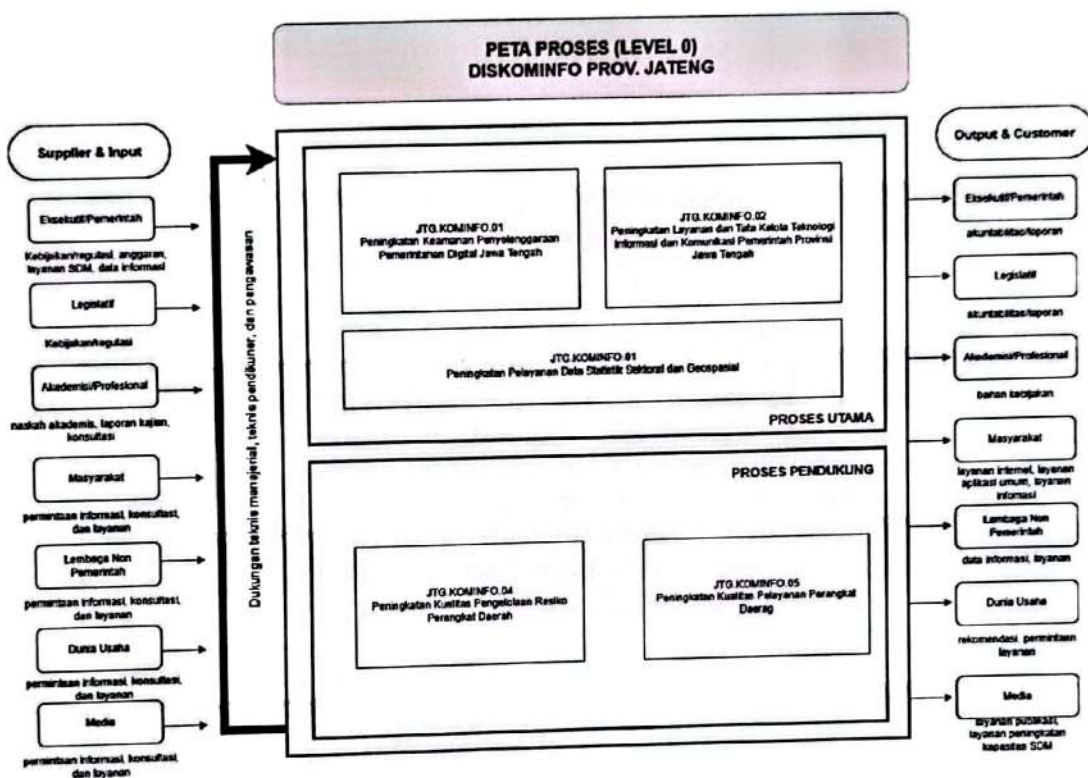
PETA PROSES (LEVEL 0)
DISKOMINFO PROV. JATENG

Supplier & Input

Eksekutif/Pemerintah

Kebijakan/regulasi, anggaran, layanan SDM, data informasi

Legislatif

Kebijakan/regulasi

Akademisi/Profesional

naskah akademis, laporan kajian, konsultasi

Masyarakat

permintaan informasi, konsultasi, dan layanan

Lembaga Non Pemerintah

permintaan informasi, konsultasi, dan layanan

Dunia Usaha

permintaan informasi, konsultasi, dan layanan

Media

permintaan informasi, konsultasi, dan layanan

Dukungan teknis menejerial, teknis pendukung, dan pengawasan

JTG.KOMINFO.01
Peningkatan Keamanan Penyelenggaraan Pemerintahan Digital Jawa Tengah

JTG.KOMINFO.02
Peningkatan Layanan dan Tata Kelola Teknologi Informasi dan Komunikasi Pemerintah Provinsi Jawa Tengah

JTG.KOMINFO.01
Peningkatan Pelayanan Data Statistik Sektoral dan Geospasial

PROSES UTAMA

PROSES PENDUKUNG

JTG.KOMINFO.04
Peningkatan Kualitas Pengelolaan Resiko Perangkat Daerah

JTG.KOMINFO.05
Peningkatan Kualitas Pelayanan Perangkat Daerag

Output & Customer

Eksekutif/Pemerintah

akuntabilitas/laporan

Legislatif

akuntabilitas/laporan

Akademisi/Profesional

bahan kebijakan

Masyarakat

layanan internet, layanan aplikasi umum, layanan informasi

Lembaga Non Pemerintah

data informasi, layanan

Dunia Usaha

rekomendasi, permintaan layanan

Media

layanan publikasi, layanan peningkatan kapasitas SDM